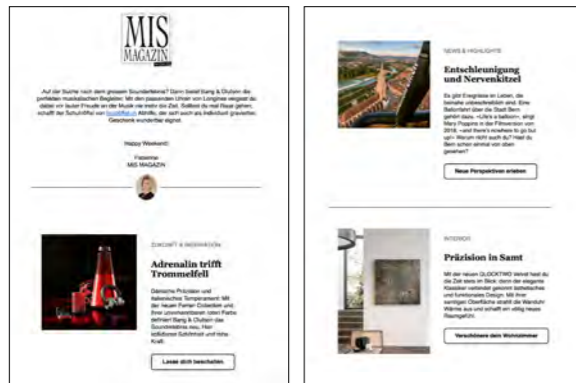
MIS MAGAZIN

Auf der Suche nach dem grossen Soundertlebnis? Dann bietet Bang & Olufsen die perfekten musikalischen Begleiter. Mit den passenden Uhren von Longines vergisst du dabei vor lauter Freude an der Musik nie mehr die Zeit. Solltest du mal Rast gehen, schafft der Schuhlöffel von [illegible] Abhilfe, der sich auch als individuell graviertes Geschenk wunderbar eignet.

Happy Weekend

Fabienne
MIS MAGAZIN

ZUKUNFT & INNOVATION

Adrenalin trifft Trommelfell

Dänische Präzision und italienisches Temperament: Mit der neuen Ferrari Collection und ihrer unverwechselbaren roten Farbe definiert Bang & Olufsen das Sounderlebnis neu. Hier kollidieren Schönheit und hohe Kraft.

Lasse dich beschallen

NEWS & HIGHLIGHTS

Entschleunigung und Nervenkitzel

Es gibt Ereignisse im Leben, die beinahe unbeschreiblich sind. Eine Ballonfahrt über die Stadt Bern gehört dazu. «Life's a balloon», singt Mary Poppins in der Filmversion von 2018. «and there's nowhere to go but up!» Warum nicht auch du? Hast du Bern schon einmal von oben gesehen?

Neue Perspektiven erleben

INTERIOR

Präzision in Samt

Mit der neuen QLOCKTWO Velvet hast du die Zeit stets im Blick: denn der elegante Klassiker verbindet gekonnt ästhetisches und funktionales Design. Mit ihrer samtigen Oberfläche strahlt die Wanduhr Wärme aus und schafft ein völlig neues Raumgefühl.

Verschönere dein Wohnzimmer